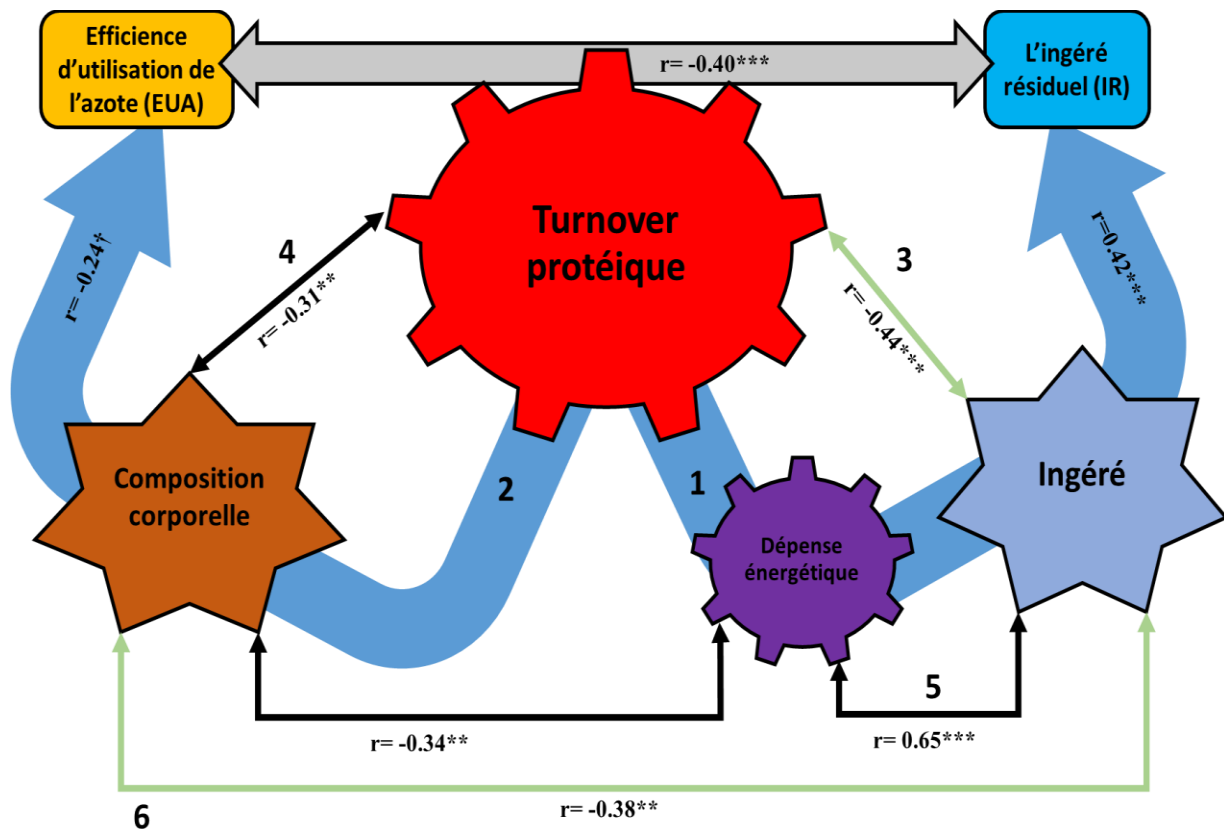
Efficience d'utilisation de l'azote (EUA)

r= -0.40***

L'ingéré résiduel (IR)

Turnover protéique

r= -0.24†

4

r= -0.31**

3

r= -0.44***

r= 0.42***

Composition corporelle

2

1

Dépense énergétique

Ingéré

5

r= -0.34**

r= 0.65***

6

r= -0.38**